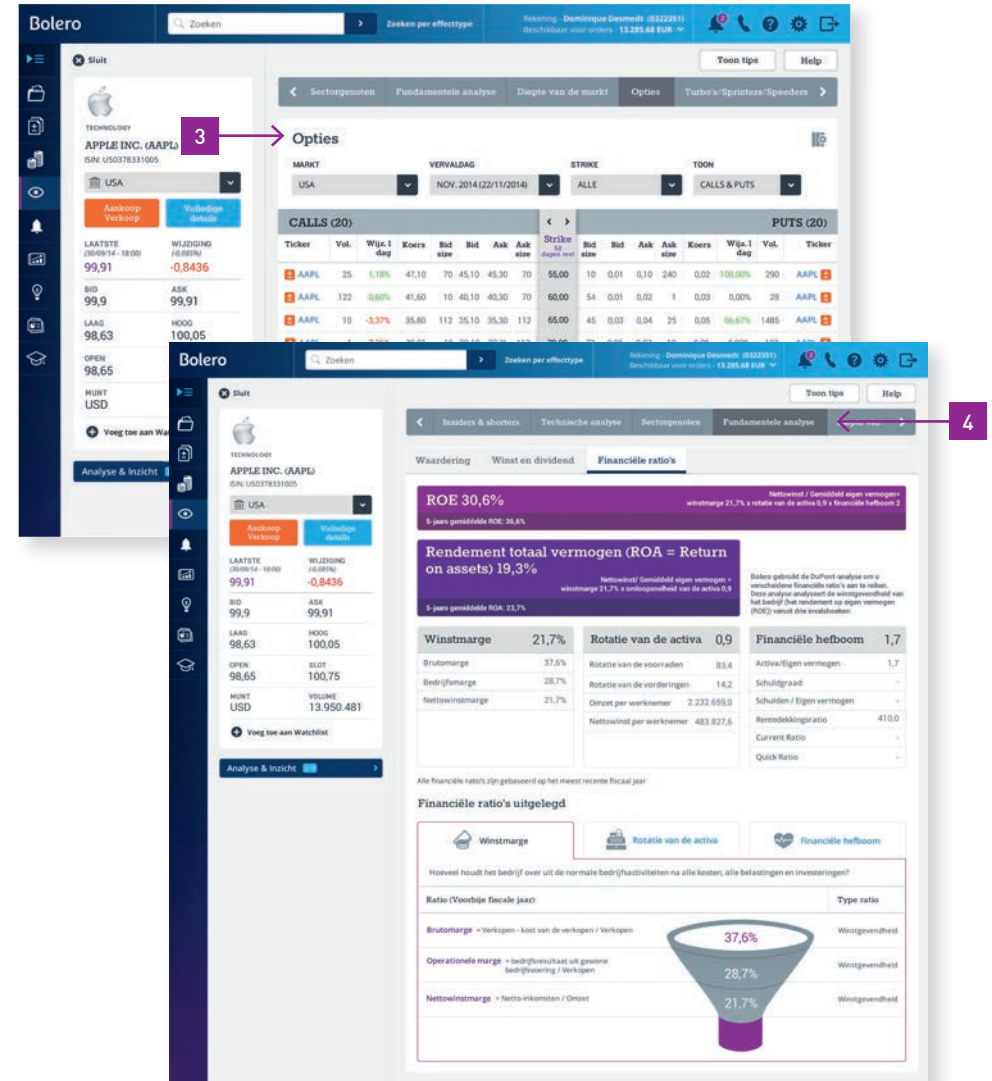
Bolero

Zoeken

Zoeken per effecttype

Rekening - Dominique Desmedt (0322351)
Beschikbaar voor orders - 13.285,68 EUR

Toon tips

Help

Sluit

TECHNOLOGY

APPLE INC. (AAPL)

ISIN: US0378331005

USA

Aankoop Verkoop

Volledige details

LAATSTE (30/09/14 - 18:00)
99,91

WIJZIGING (-0,085%)
-0,8436

BID
99,9

ASK
99,91

LAAG
98,63

HOOG
100,05

OPEN
98,65

MUNT
USD

Voeg toe aan Wa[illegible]

Analyse & Inzicht

Sectorgenoten | Fundamentele analyse | Diepte van de markt | Opties | Turbo's/Sprinters/Speeders

3

Opties

MARKT
USA

VERVALDAG
NOV. 2014 (22/11/2014)

STRIKE
ALLE

TOON
CALLS & PUTS

CALLS (20)

PUTS (20)

| Ticker | Vol. | Wijz. 1 dag | Koers | Bid size | Bid | Ask | Ask size | Strike 53 dagen rest | Bid size | Bid | Ask | Ask size | Koers | Wijz. 1 dag | Vol. | Ticker |
|---|---|---|---|---|---|---|---|---|---|---|---|---|---|---|---|---|
| AAPL | 25 | 1,18% | 47,10 | 70 | 45,10 | 45,30 | 70 | 55,00 | 10 | 0,01 | 0,10 | 240 | 0,02 | 100,00% | 290 | AAPL |
| AAPL | 122 | 0,60% | 41,60 | 10 | 40,10 | 40,30 | 70 | 60,00 | 54 | 0,01 | 0,02 | 1 | 0,03 | 0,00% | 28 | AAPL |
| AAPL | 10 | -3,37% | 35,80 | 112 | 35,10 | 35,30 | 112 | 65,00 | 45 | 0,03 | 0,04 | 25 | 0,05 | 66,67% | 1485 | AAPL |

Bolero

Zoeken

Zoeken per effecttype

Rekening - Dominique Desmedt (0322351)
Beschikbaar voor orders - 13.285,68 EUR

Toon tips

Help

Sluit

TECHNOLOGY

APPLE INC. (AAPL)

ISIN: US0378331005

USA

Aankoop Verkoop

Volledige details

LAATSTE (30/09/14 - 18:00)
99,91

WIJZIGING (-0,085%)
-0,8436

BID
99,9

ASK
99,91

LAAG
98,63

HOOG
100,05

OPEN
98,65

SLOT
100,75

MUNT
USD

VOLUME
13.950.481

Voeg toe aan Watchlist

Analyse & Inzicht

Insiders & shorters | Technische analyse | Sectorgenoten | Fundamentele analyse

4

Waardering | Winst en dividend | Financiële ratio's

ROE 30,6%

Nettowinst / Gemiddeld eigen vermogen= winstmarge 21,7% x rotatie van de activa 0,9 x financiële hefboom 2

5-jaars gemiddelde ROE: 36,6%

Rendement totaal vermogen (ROA = Return on assets) 19,3%

Nettowinst/ Gemiddeld eigen vermogen = winstmarge 21,7% x omloopsnelheid van de activa 0,9

5-jaars gemiddelde ROA: 23,7%

Bolero gebruikt de DuPont-analyse om o verscheidene financiële ratio's aan te reiken. Deze analyse analyseert de winstgevendheid van het bedrijf (het rendement op eigen vermogen (ROE)) vanuit drie invalshoeken:

| Winstmarge | 21,7% |
|---|---|
| Brutomarge | 37,6% |
| Bedrijfsmarge | 28,7% |
| Nettowinstmarge | 21,7% |

| Rotatie van de activa | 0,9 |
|---|---|
| Rotatie van de voorraden | 83,4 |
| Rotatie van de vorderingen | 14,2 |
| Omzet per werknemer | 2.232.659,0 |
| Nettowinst per werknemer | 483.827,6 |

| Financiële hefboom | 1,7 |
|---|---|
| Activa/Eigen vermogen | 1,7 |
| Schuldgraad | - |
| Schulden / Eigen vermogen | - |
| Rentedekkingsratio | 410,0 |
| Current Ratio | - |
| Quick Ratio | - |

Alle financiële ratio's zijn gebaseerd op het meest recente fiscaal jaar

Financiële ratio's uitgelegd

Winstmarge | Rotatie van de activa | Financiële hefboom

Hoeveel houdt het bedrijf over uit de normale bedrijfsactiviteiten na alle kosten, alle belastingen en investeringen?

| Ratio (Voorbije fiscale jaar) | Type ratio |
|---|---|
| Brutomarge = Verkopen - kost van de verkopen / Verkopen | Winstgevendheid |
| Operationele marge = bedrijfsresultaat uit gewone bedrijfsvoering / Verkopen | Winstgevendheid |
| Nettowinstmarge = Netto-inkomsten / Omzet | Winstgevendheid |

37,6%
28,7%
21,7%